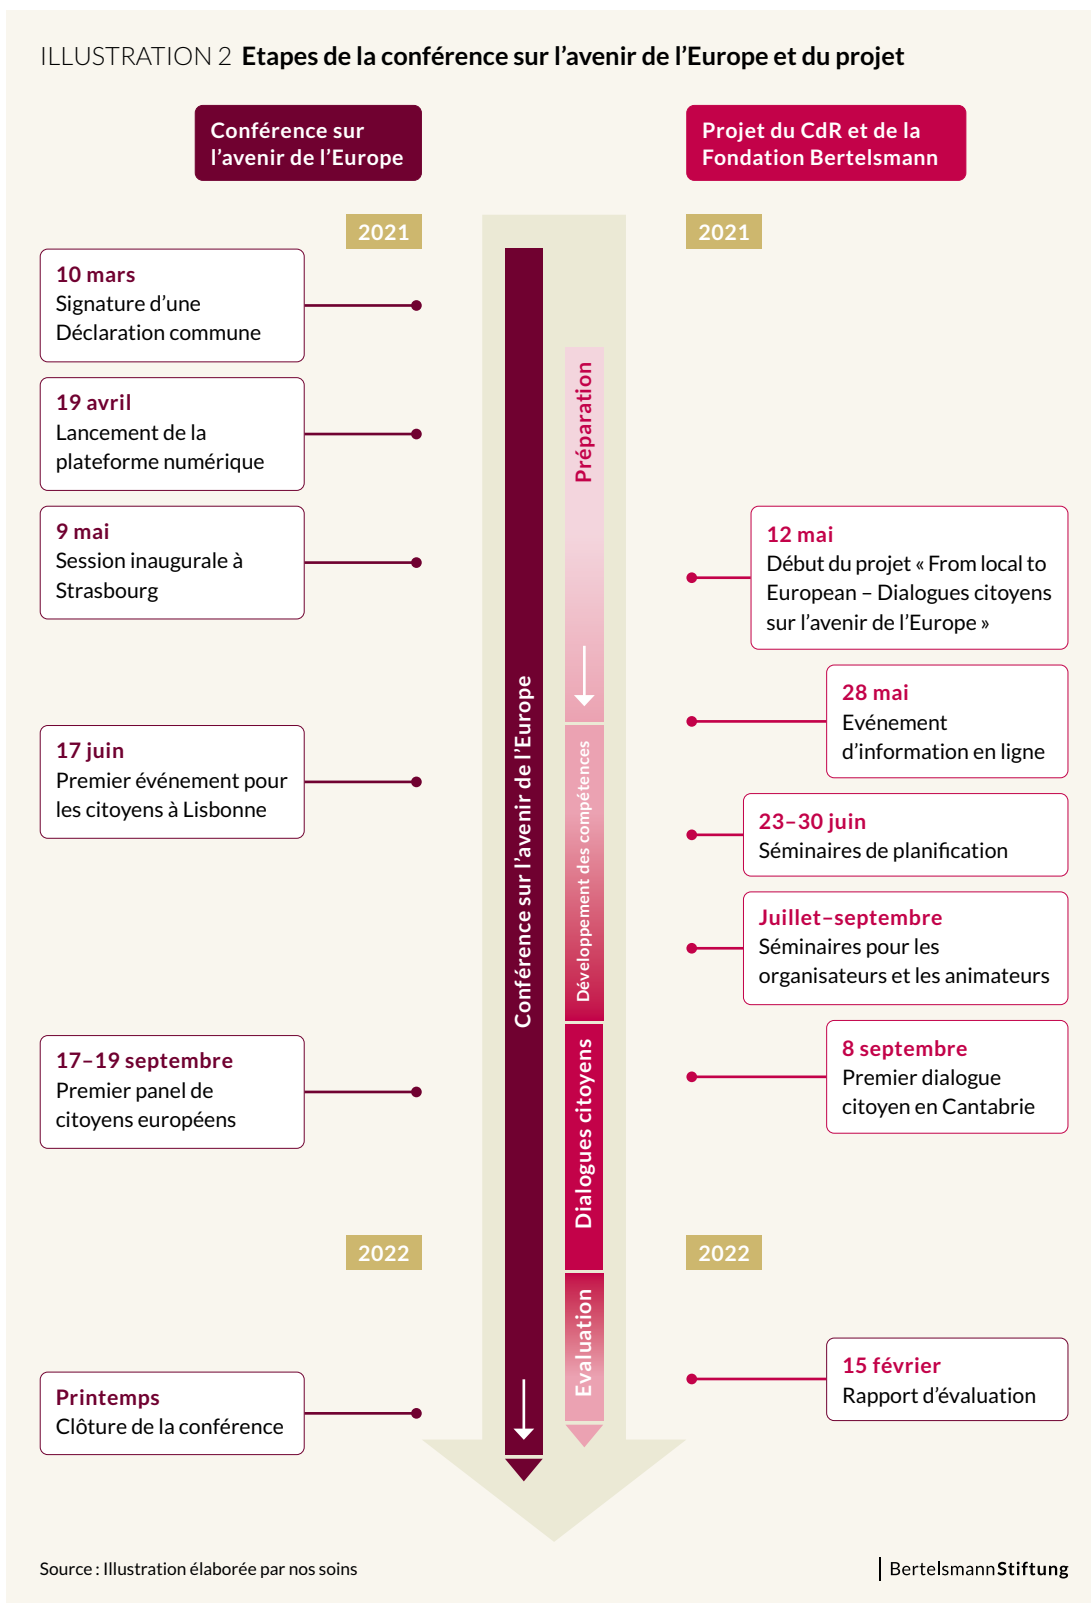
ILLUSTRATION 2 **Etapes de la conférence sur l'avenir de l'Europe et du projet**

Conférence sur l'avenir de l'Europe

Projet du CdR et de la Fondation Bertelsmann

2021

2021

10 mars
Signature d'une Déclaration commune

19 avril
Lancement de la plateforme numérique

9 mai
Session inaugurale à Strasbourg

17 juin
Premier événement pour les citoyens à Lisbonne

17–19 septembre
Premier panel de citoyens européens

2022

Printemps
Clôture de la conférence

Conférence sur l'avenir de l'Europe

Préparation

Développement des compétences

Dialogues citoyens

Evaluation

12 mai
Début du projet « From local to European – Dialogues citoyens sur l'avenir de l'Europe »

28 mai
Evénement d'information en ligne

23–30 juin
Séminaires de planification

Juillet–septembre
Séminaires pour les organisateurs et les animateurs

8 septembre
Premier dialogue citoyen en Cantabrie

2022

15 février
Rapport d'évaluation

Source : Illustration élaborée par nos soins

BertelsmannStiftung